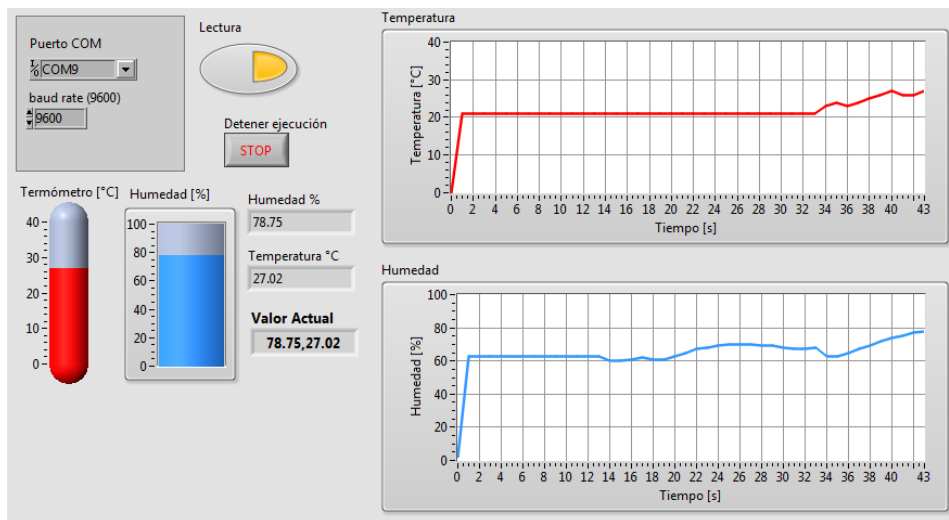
Puerto COM
COM9
baud rate (9600)
9600

Lectura

Detener ejecución
STOP

Termómetro [°C]
40
30
20
10
0

Humedad [%]
100
80
60
40
20
0

Humedad %
78.75

Temperatura °C
27.02

Valor Actual
78.75,27.02

Temperatura
Temperatura [°C]
40
30
20
10
0
0 2 4 6 8 10 12 14 16 18 20 22 24 26 28 30 32 34 36 38 40 43
Tiempo [s]

Humedad
Humedad [%]
100
80
60
40
20
0
0 2 4 6 8 10 12 14 16 18 20 22 24 26 28 30 32 34 36 38 40 43
Tiempo [s]